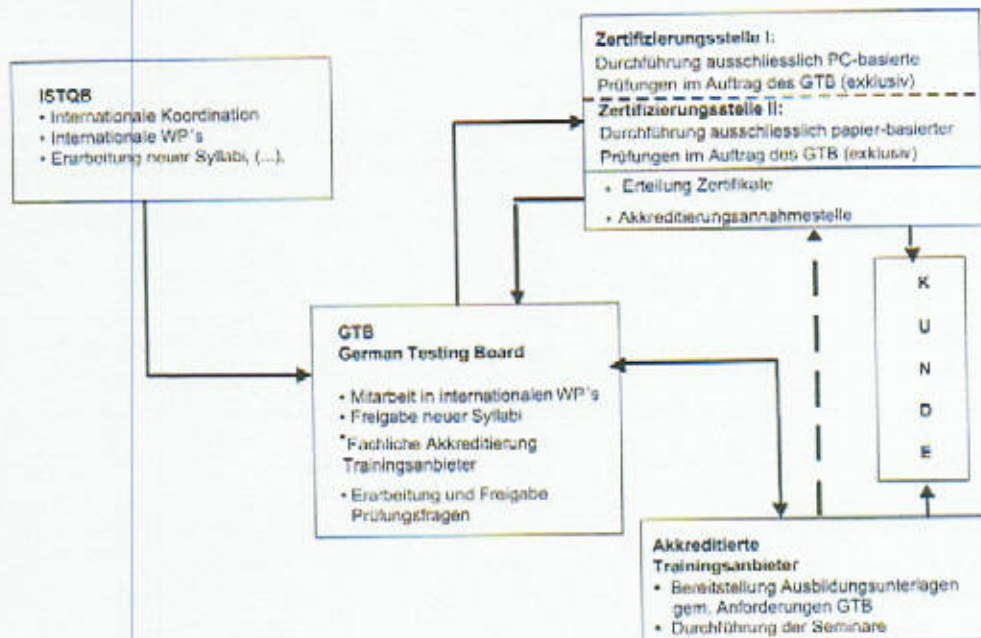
ISTQB
• Internationale Koordination
• Internationale WP's
• Erarbeitung neuer Syllabi, (....).

Zertifizierungsstelle I:
Durchführung ausschliesslich PC-basierte Prüfungen im Auftrag des GTB (exklusiv)

Zertifizierungsstelle II:
Durchführung ausschliesslich papier-basierter Prüfungen im Auftrag des GTB (exklusiv)

• Erteilung Zertifikate
• Akkreditierungsannahmestelle

K
U
N
D
E

GTB
German Testing Board
• Mitarbeit in internationalen WP's
• Freigabe neuer Syllabi
• Fachliche Akkreditierung Trainingsanbieter
• Erarbeitung und Freigabe Prüfungsfragen

Akkreditierte Trainingsanbieter
• Bereitstellung Ausbildungsunterlagen gem. Anforderungen GTB
• Durchführung der Seminare